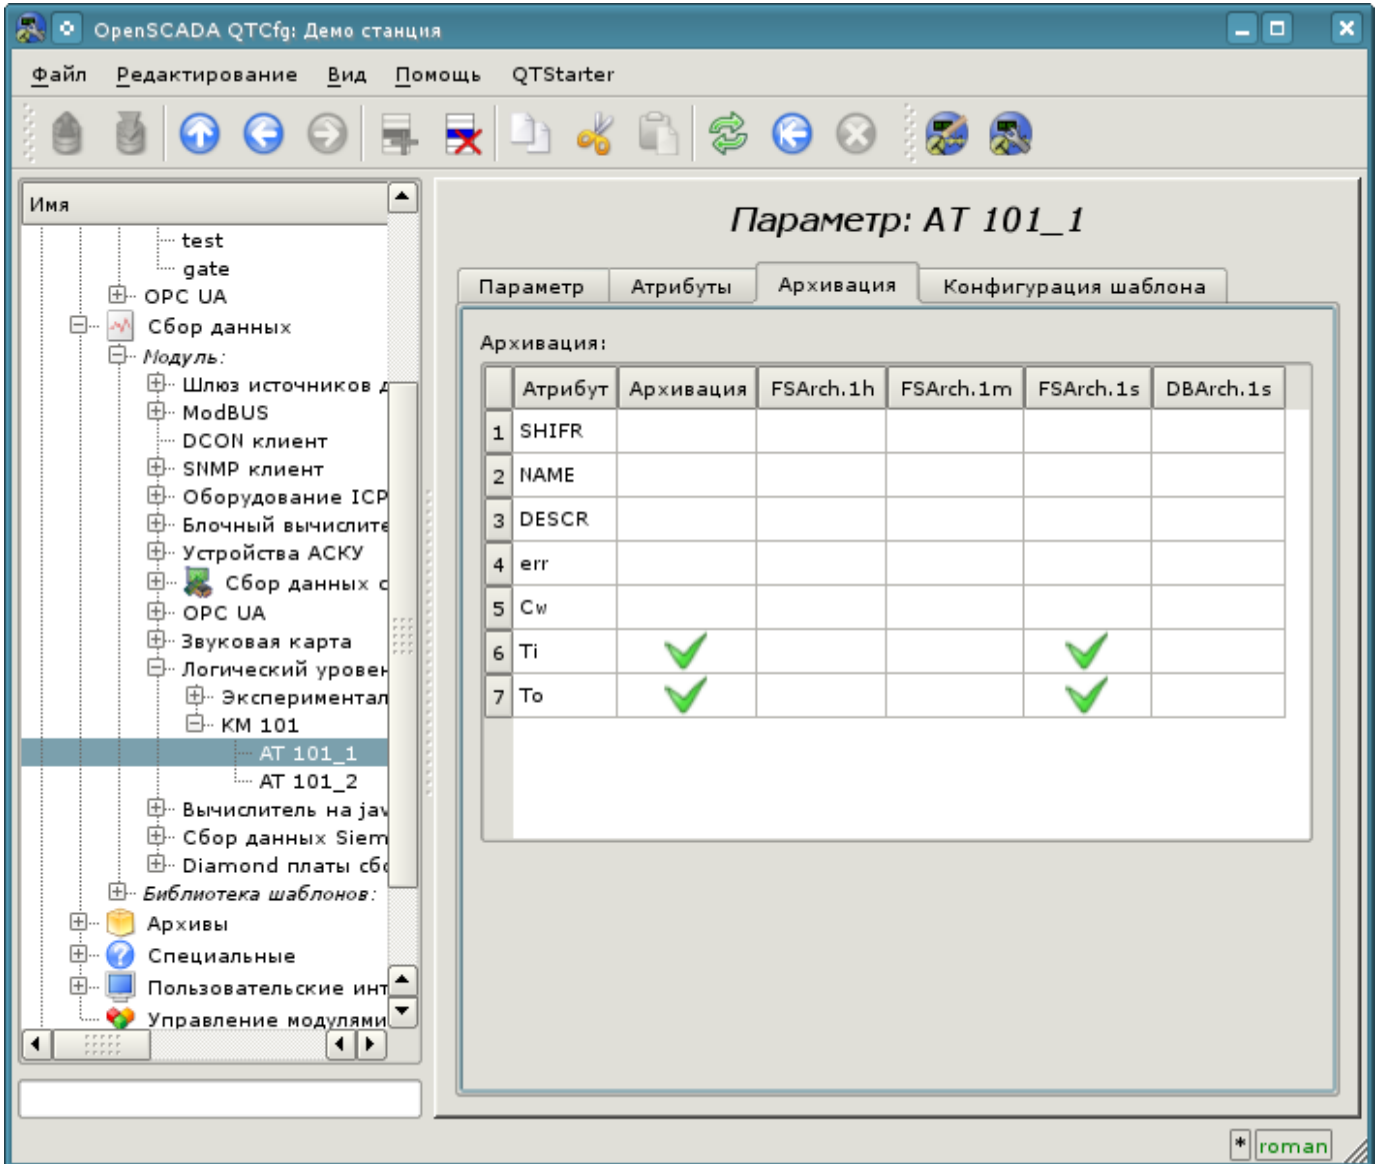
OpenSCADA QTCfg: Демо станция

Файл Редактирование Вид Помощь QTStarter

Имя
test
gate
OPC UA
Сбор данных
Модуль:
Шлюз источников д
ModBUS
DCON клиент
SNMP клиент
Оборудование ICP
Блочный вычислите
Устройства АСКУ
Сбор данных с
OPC UA
Звуковая карта
Логический уровен
Экспериментал
KM 101
AT 101_1
AT 101_2
Вычислитель на jav
Сбор данных Siem
Diamond платы сб
Библиотека шаблонов:
Архивы
Специальные
Пользовательские инт
Управление модулями

Параметр: AT 101_1

Параметр | Атрибуты | Архивация | Конфигурация шаблона

Архивация:

| | Атрибут | Архивация | FSArch.1h | FSArch.1m | FSArch.1s | DBArch.1s |
|---|---|---|---|---|---|---|
| 1 | SHIFR | | | | | |
| 2 | NAME | | | | | |
| 3 | DESCR | | | | | |
| 4 | err | | | | | |
| 5 | Cw | | | | | |
| 6 | Ti | ✓ | | | ✓ | |
| 7 | To | ✓ | | | ✓ | |

* roman